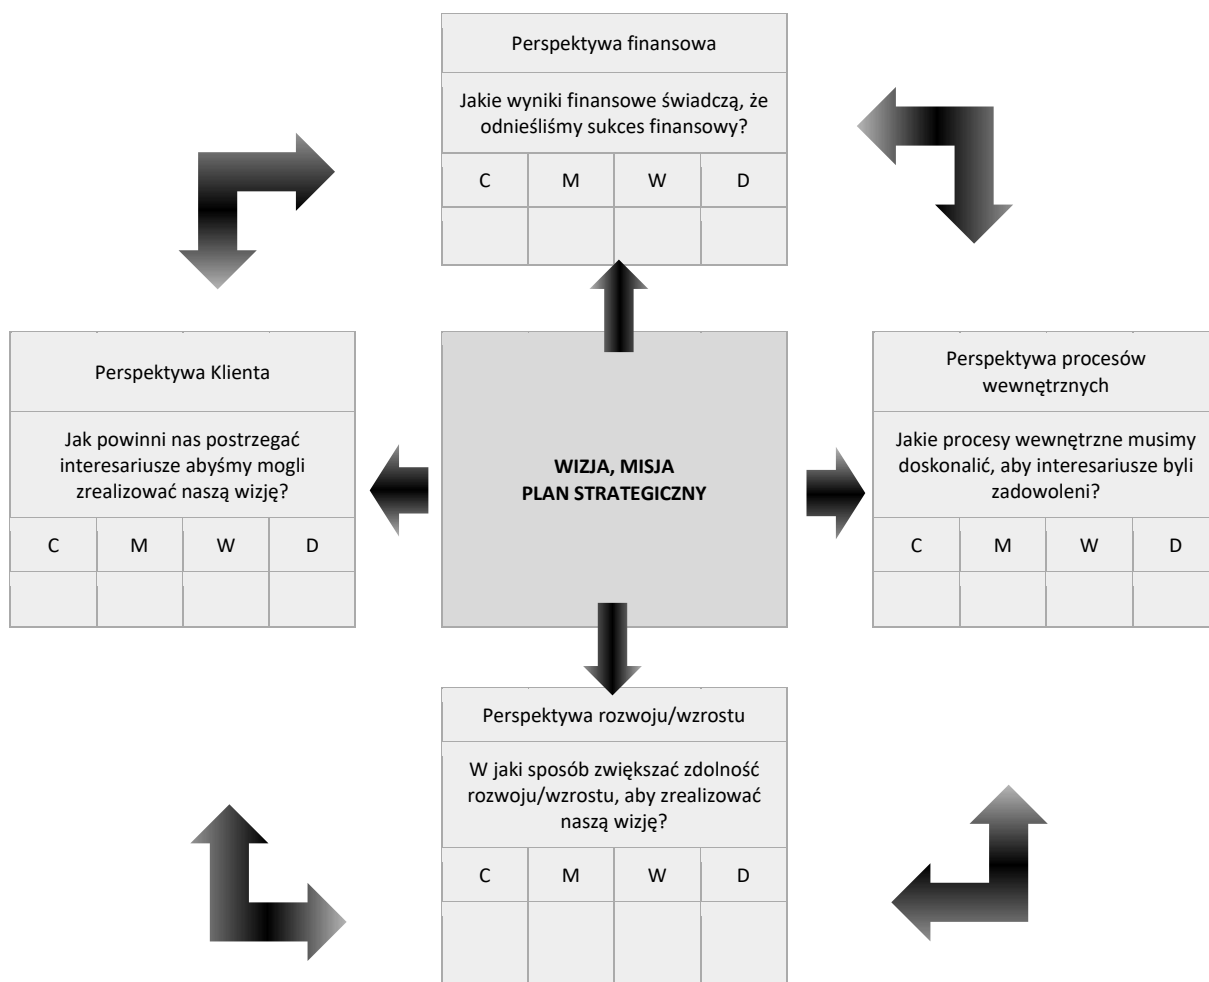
Perspektywa finansowa

Jakie wyniki finansowe świadczą, że odnieśliśmy sukces finansowy?

| C | M | W | D |
|---|---|---|---|
| | | | |

Perspektywa Klienta

Jak powinni nas postrzegać interesariusze abyśmy mogli zrealizować naszą wizję?

| C | M | W | D |
|---|---|---|---|
| | | | |

WIZJA, MISJA
PLAN STRATEGICZNY

Perspektywa procesów wewnętrznych

Jakie procesy wewnętrzne musimy doskonalić, aby interesariusze byli zadowoleni?

| C | M | W | D |
|---|---|---|---|
| | | | |

Perspektywa rozwoju/wzrostu

W jaki sposób zwiększać zdolność rozwoju/wzrostu, aby zrealizować naszą wizję?

| C | M | W | D |
|---|---|---|---|
| | | | |